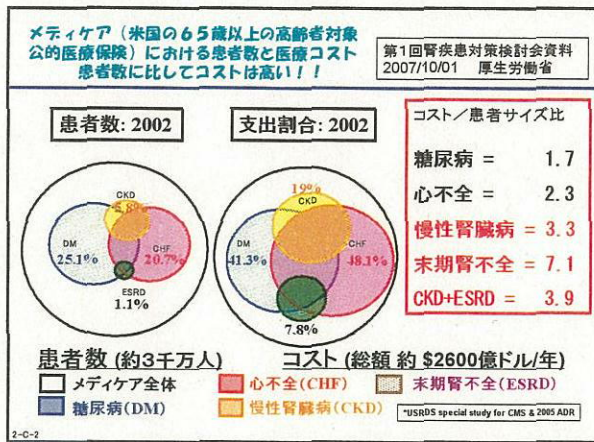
メディケア（米国の６５歳以上の高齢者対象公的医療保険）における患者数と医療コスト
患者数に比してコストは高い！！

第1回腎疾患対策検討会資料
2007/10/01　厚生労働省

患者数: 2002

CKD
5.8%
DM
25.1%
CHF
20.7%
ESRD
1.1%

支出割合: 2002

19%
CKD
DM
41.3%
CHF
48.1%
7.8%

コスト／患者サイズ比
糖尿病 = 1.7
心不全 = 2.3
慢性腎臓病 = 3.3
末期腎不全 = 7.1
CKD+ESRD = 3.9

患者数 (約3千万人)
コスト (総額 約 $2600億ドル/年)

メディケア全体
心不全(CHF)
末期腎不全(ESRD)
糖尿病(DM)
慢性腎臓病(CKD)

*USRDS special study for CMS & 2005 ADR

2-C-2